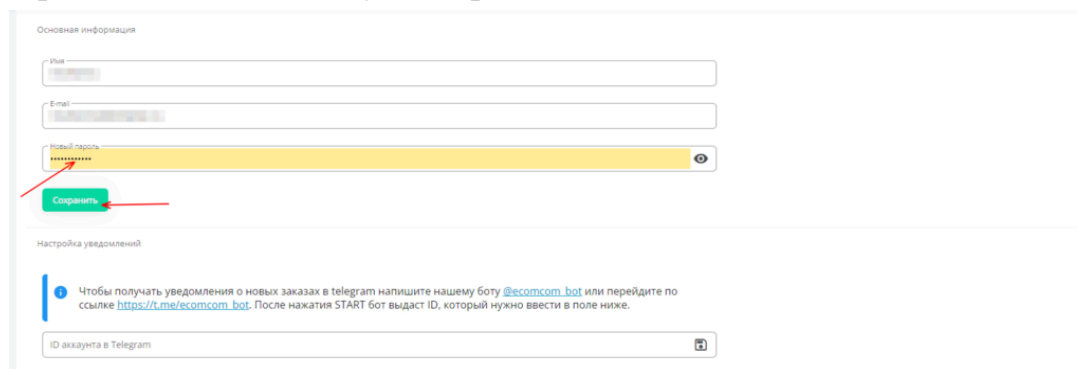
Основная информация

Имя
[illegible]

E-mail
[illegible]

Новый пароль
••••••••••••

Сохранить

Настройка уведомлений

Чтобы получать уведомления о новых заказах в telegram напишите нашему боту @ecomcom_bot или перейдите по ссылке https://t.me/ecomcom_bot. После нажатия START бот выдаст ID, который нужно ввести в поле ниже.

ID аккаунта в Telegram